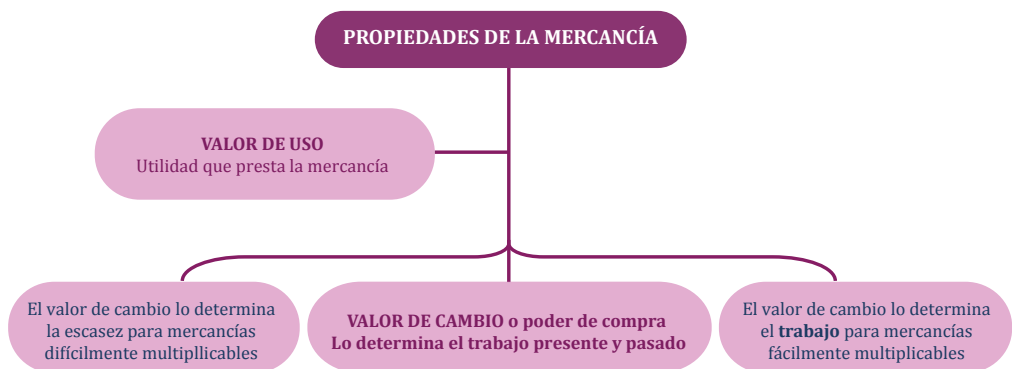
PROPIEDADES DE LA MERCANCÍA

VALOR DE USO
Utilidad que presta la mercancía

El valor de cambio lo determina la escasez para mercancías difícilmente multipllicables

VALOR DE CAMBIO o poder de compra
Lo determina el trabajo presente y pasado

El valor de cambio lo determina el trabajo para mercancías fácilmente multiplicables